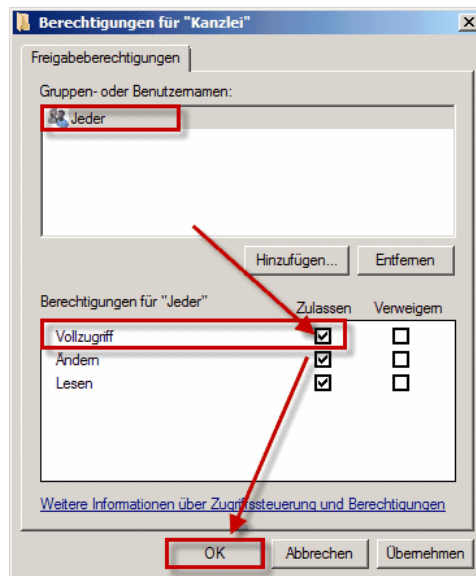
Berechtigungen für "Kanzlei"

Freigabeberechtigungen

Gruppen- oder Benutzernamen:

Jeder

Hinzufügen... Entfernen

Berechtigungen für "Jeder"

| | Zulassen | Verweigern |
|---|---|---|
| Vollzugriff | ☑ | ☐ |
| Ändern | ☑ | ☐ |
| Lesen | ☑ | ☐ |

Weitere Informationen über Zugriffssteuerung und Berechtigungen

OK Abbrechen Übernehmen